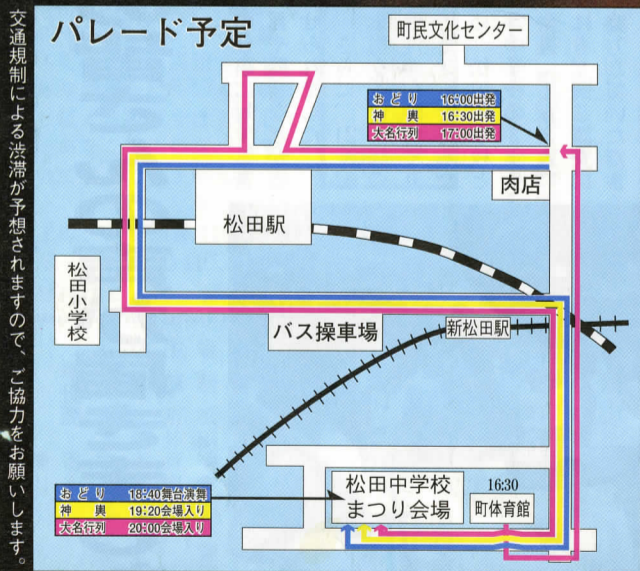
交通規制による渋滞が予想されますので、ご協力をお願いします。

パレード予定

町民文化センター

| おどり | 16:00出発 |
|---|---|
| 神　輿 | 16:30出発 |
| 大名行列 | 17:00出発 |

肉店

松田駅

松田小学校

バス操車場

新松田駅

| おどり | 18:40舞台演舞 |
|---|---|
| 神　輿 | 19:20会場入り |
| 大名行列 | 20:00会場入り |

松田中学校
まつり会場

16:30
町体育館